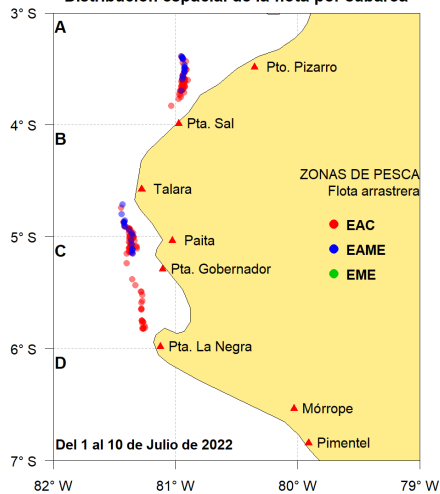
Distribución espacial de la flota por caballa

3° S
4° S
5° S
6° S
7° S

A
B
C
D

Pto. Pizarro
Pta. Sal
Talara
Paita
Pta. Gobernador
Pta. La Negra
Mórrope
Pimentel

ZONAS DE PESCA
Flota arrastrera
EAC
EAME
EME

Del 1 al 10 de Julio de 2022

82° W
81° W
80° W
79° W